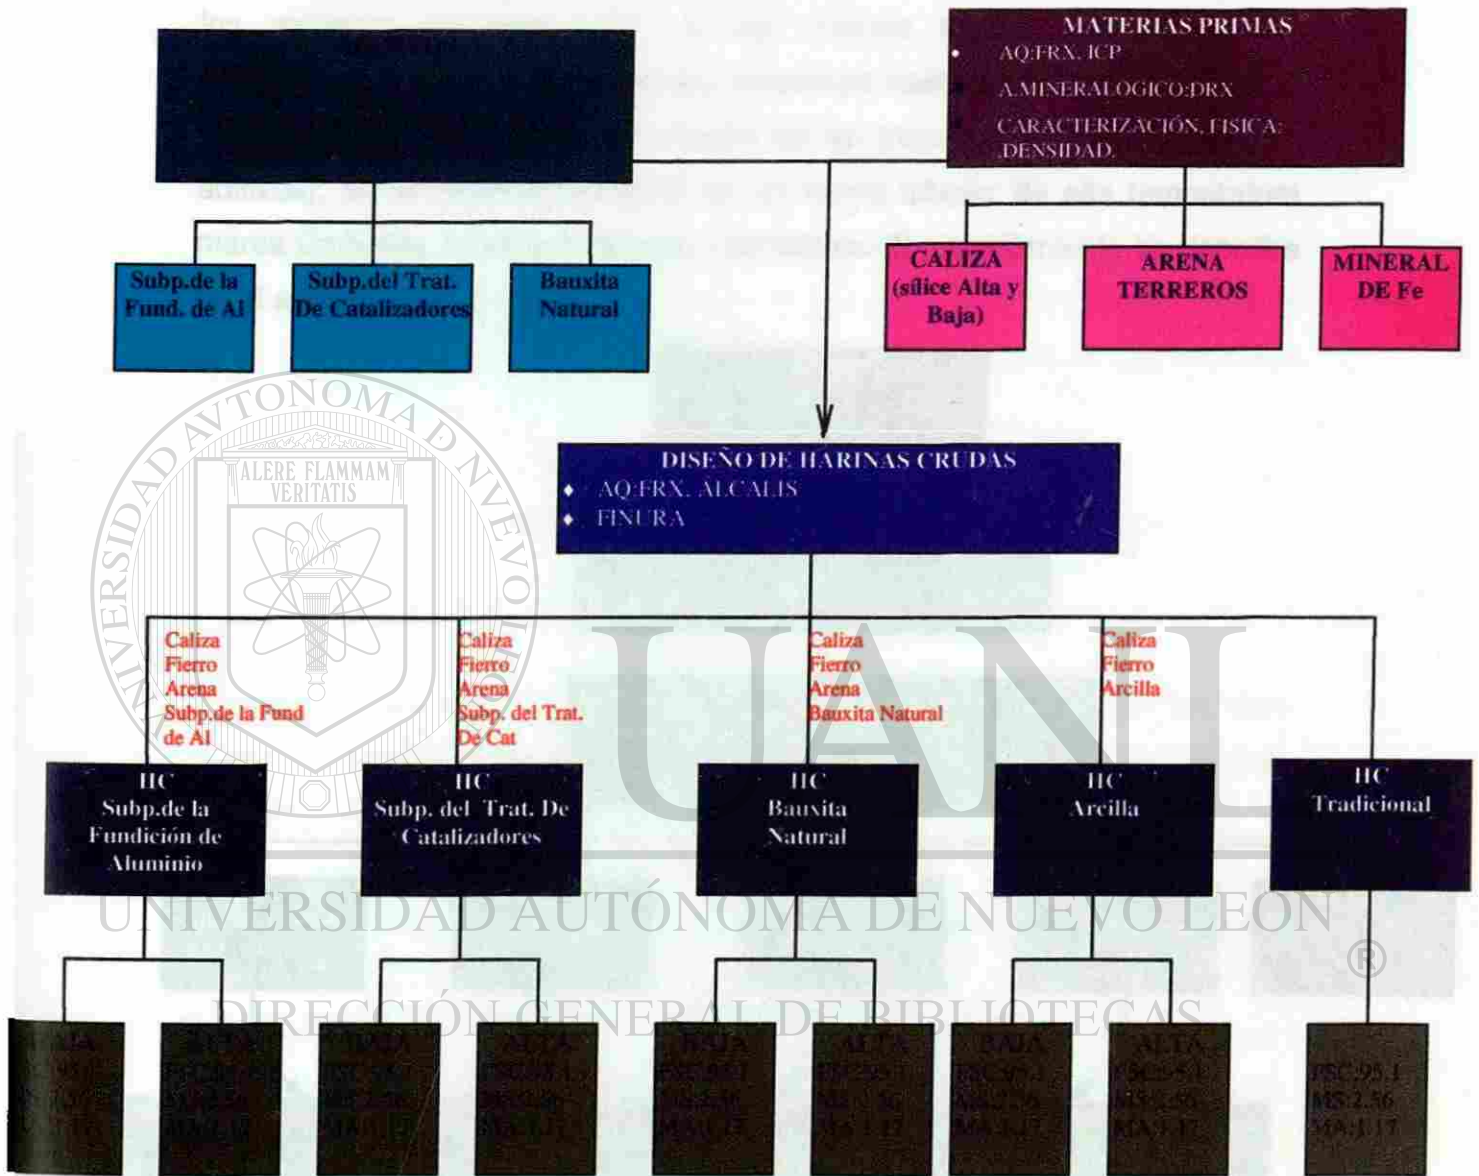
MATERIAS PRIMAS
• AQ:FRX. ICP
• A.MINERALOGICO:DRX
• CARACTERIZACIÓN, FISICA: DENSIDAD.

Subp.de la Fund. de Al

Subp.del Trat. De Catalizadores

Bauxita Natural

CALIZA (sílice Alta y Baja)

ARENA TERREROS

MINERAL DE Fe

UNIVERSIDAD AUTONOMA DE NUEVO LEON
ALERE FLAMMAM VERITATIS

DISEÑO DE HARINAS CRUDAS
• AQ:FRX. ALCALIS
• FINURA

Caliza
Fierro
Arena
Subp.de la Fund de Al

Caliza
Fierro
Arena
Subp. del Trat. De Cat

Caliza
Fierro
Arena
Bauxita Natural

Caliza
Fierro
Arcilla

UANL

HC Subp.de la Fundición de Aluminio

HC Subp. del Trat. De Catalizadores

HC Bauxita Natural

HC Arcilla

HC Tradicional

UNIVERSIDAD AUTÓNOMA DE NUEVO LEÓN
®
DIRECCIÓN GENERAL DE BIBLIOTECAS

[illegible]

ALTA
FSC:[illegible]
MS:2.56
MA:1.17

BAJA
FSC:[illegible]
MS:2.56
MA:1.17

ALTA
FSC:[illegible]
MS:2.56
MA:1.17

BAJA
FSC:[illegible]
MS:2.56
MA:1.17

ALTA
FSC:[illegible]
MS:2.56
MA:1.17

BAJA
FSC:95.1
MS:2.56
MA:1.17

ALTA
FSC:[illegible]
MS:2.56
MA:1.17

FSC:95.1
MS:2.56
MA:1.17